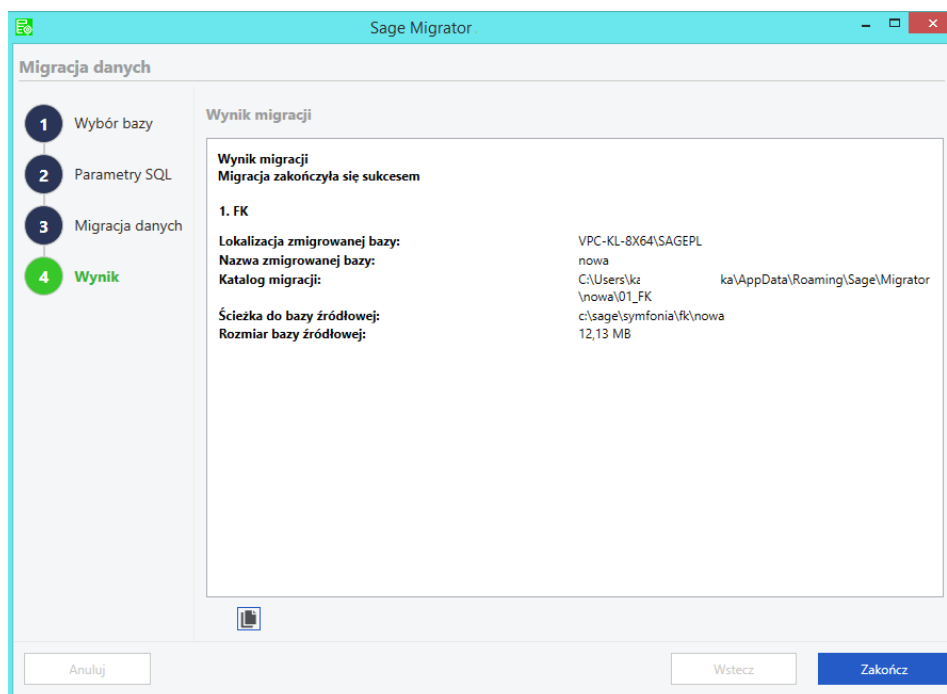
Sage Migrator

Migracja danych

1 Wybór bazy
2 Parametry SQL
3 Migracja danych
4 Wynik

Wynik migracji

Wynik migracji
Migracja zakończyła się sukcesem

1. FK

| | |
|---|---|
| Lokalizacja zmigrowanej bazy: | VPC-KL-8X64\SAGEPL |
| Nazwa zmigrowanej bazy: | nowa |
| Katalog migracji: | C:\Users\ka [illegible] ka\AppData\Roaming\Sage\Migrator\nowa\01_FK |
| Ścieżka do bazy źródłowej: | c:\sage\symfonia\fk\nowa |
| Rozmiar bazy źródłowej: | 12,13 MB |

Anuluj
Wstecz
Zakończ